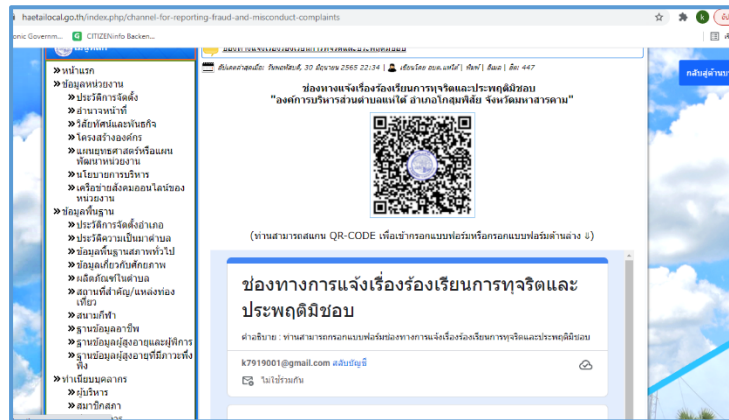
haetailocal.go.th/index.php/channel-for-reporting-fraud-and-misconduct-complaints

onic Governm... CITIZENinfo Backen...

» หน้าแรก
» ข้อมูลหน่วยงาน
» ประวัติการจัดตั้ง
» อำนาจหน้าที่
» วิสัยทัศน์และพันธกิจ
» โครงสร้างองค์กร
» แผนยุทธศาสตร์หรือแผนพัฒนาหน่วยงาน
» นโยบายการบริหาร
» เครือข่ายสังคมออนไลน์ของหน่วยงาน
» ข้อมูลพื้นฐาน
» ประวัติการจัดตั้งอำเภอ
» ประวัติความเป็นมาตำบล
» ข้อมูลพื้นฐานสภาพทั่วไป
» ข้อมูลเกี่ยวกับศักยภาพ
» ผลิตภัณฑ์ในตำบล
» สถานที่สำคัญ/แหล่งท่องเที่ยว
» สนามกีฬา
» ฐานข้อมูลอาชีพ
» ฐานข้อมูลผู้สูงอายุและผู้พิการ
» ฐานข้อมูลผู้สูงอายุที่มีภาวะพึ่งพิง
» ทำเนียบบุคลากร
» ผู้บริหาร
» สมาชิกสภา

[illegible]

ซึ่งแสดงเอกสาร: วันพฤหัสบดี, 30 มิถุนายน 2565 22:34 | เขียนโดย อบต.แหใต้ | พิมพ์ | อีเมล | อ่าน 447

ช่องทางแจ้งเรื่องร้องเรียนการทุจริตและประพฤติมิชอบ
"องค์การบริหารส่วนตำบลแหใต้ อำเภอโกสุมพิสัย จังหวัดมหาสารคาม"

(ท่านสามารถสแกน QR-CODE เพื่อเข้ากรอกแบบฟอร์มหรือกรอกแบบฟอร์มด้านล่าง ⇩)

ช่องทางการแจ้งเรื่องร้องเรียนการทุจริตและประพฤติมิชอบ

คำอธิบาย : ท่านสามารถกรอกแบบฟอร์มช่องทางการแจ้งเรื่องร้องเรียนการทุจริตและประพฤติมิชอบ

k7919001@gmail.com สลับบัญชี

ไม่ใช้ร่วมกัน

กลับสู่ด้านบ